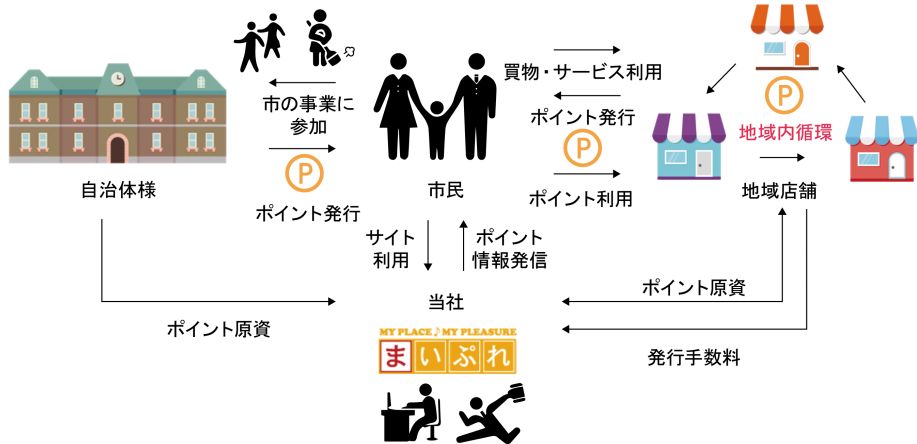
自治体様

市の事業に参加

P

ポイント発行

市民

買物・サービス利用

ポイント発行

P

ポイント利用

P

地域内循環

地域店舗

サイト利用

ポイント情報発信

当社

ポイント原資

ポイント原資

発行手数料

MY PLACE♪MY PLEASURE

まいぷれ